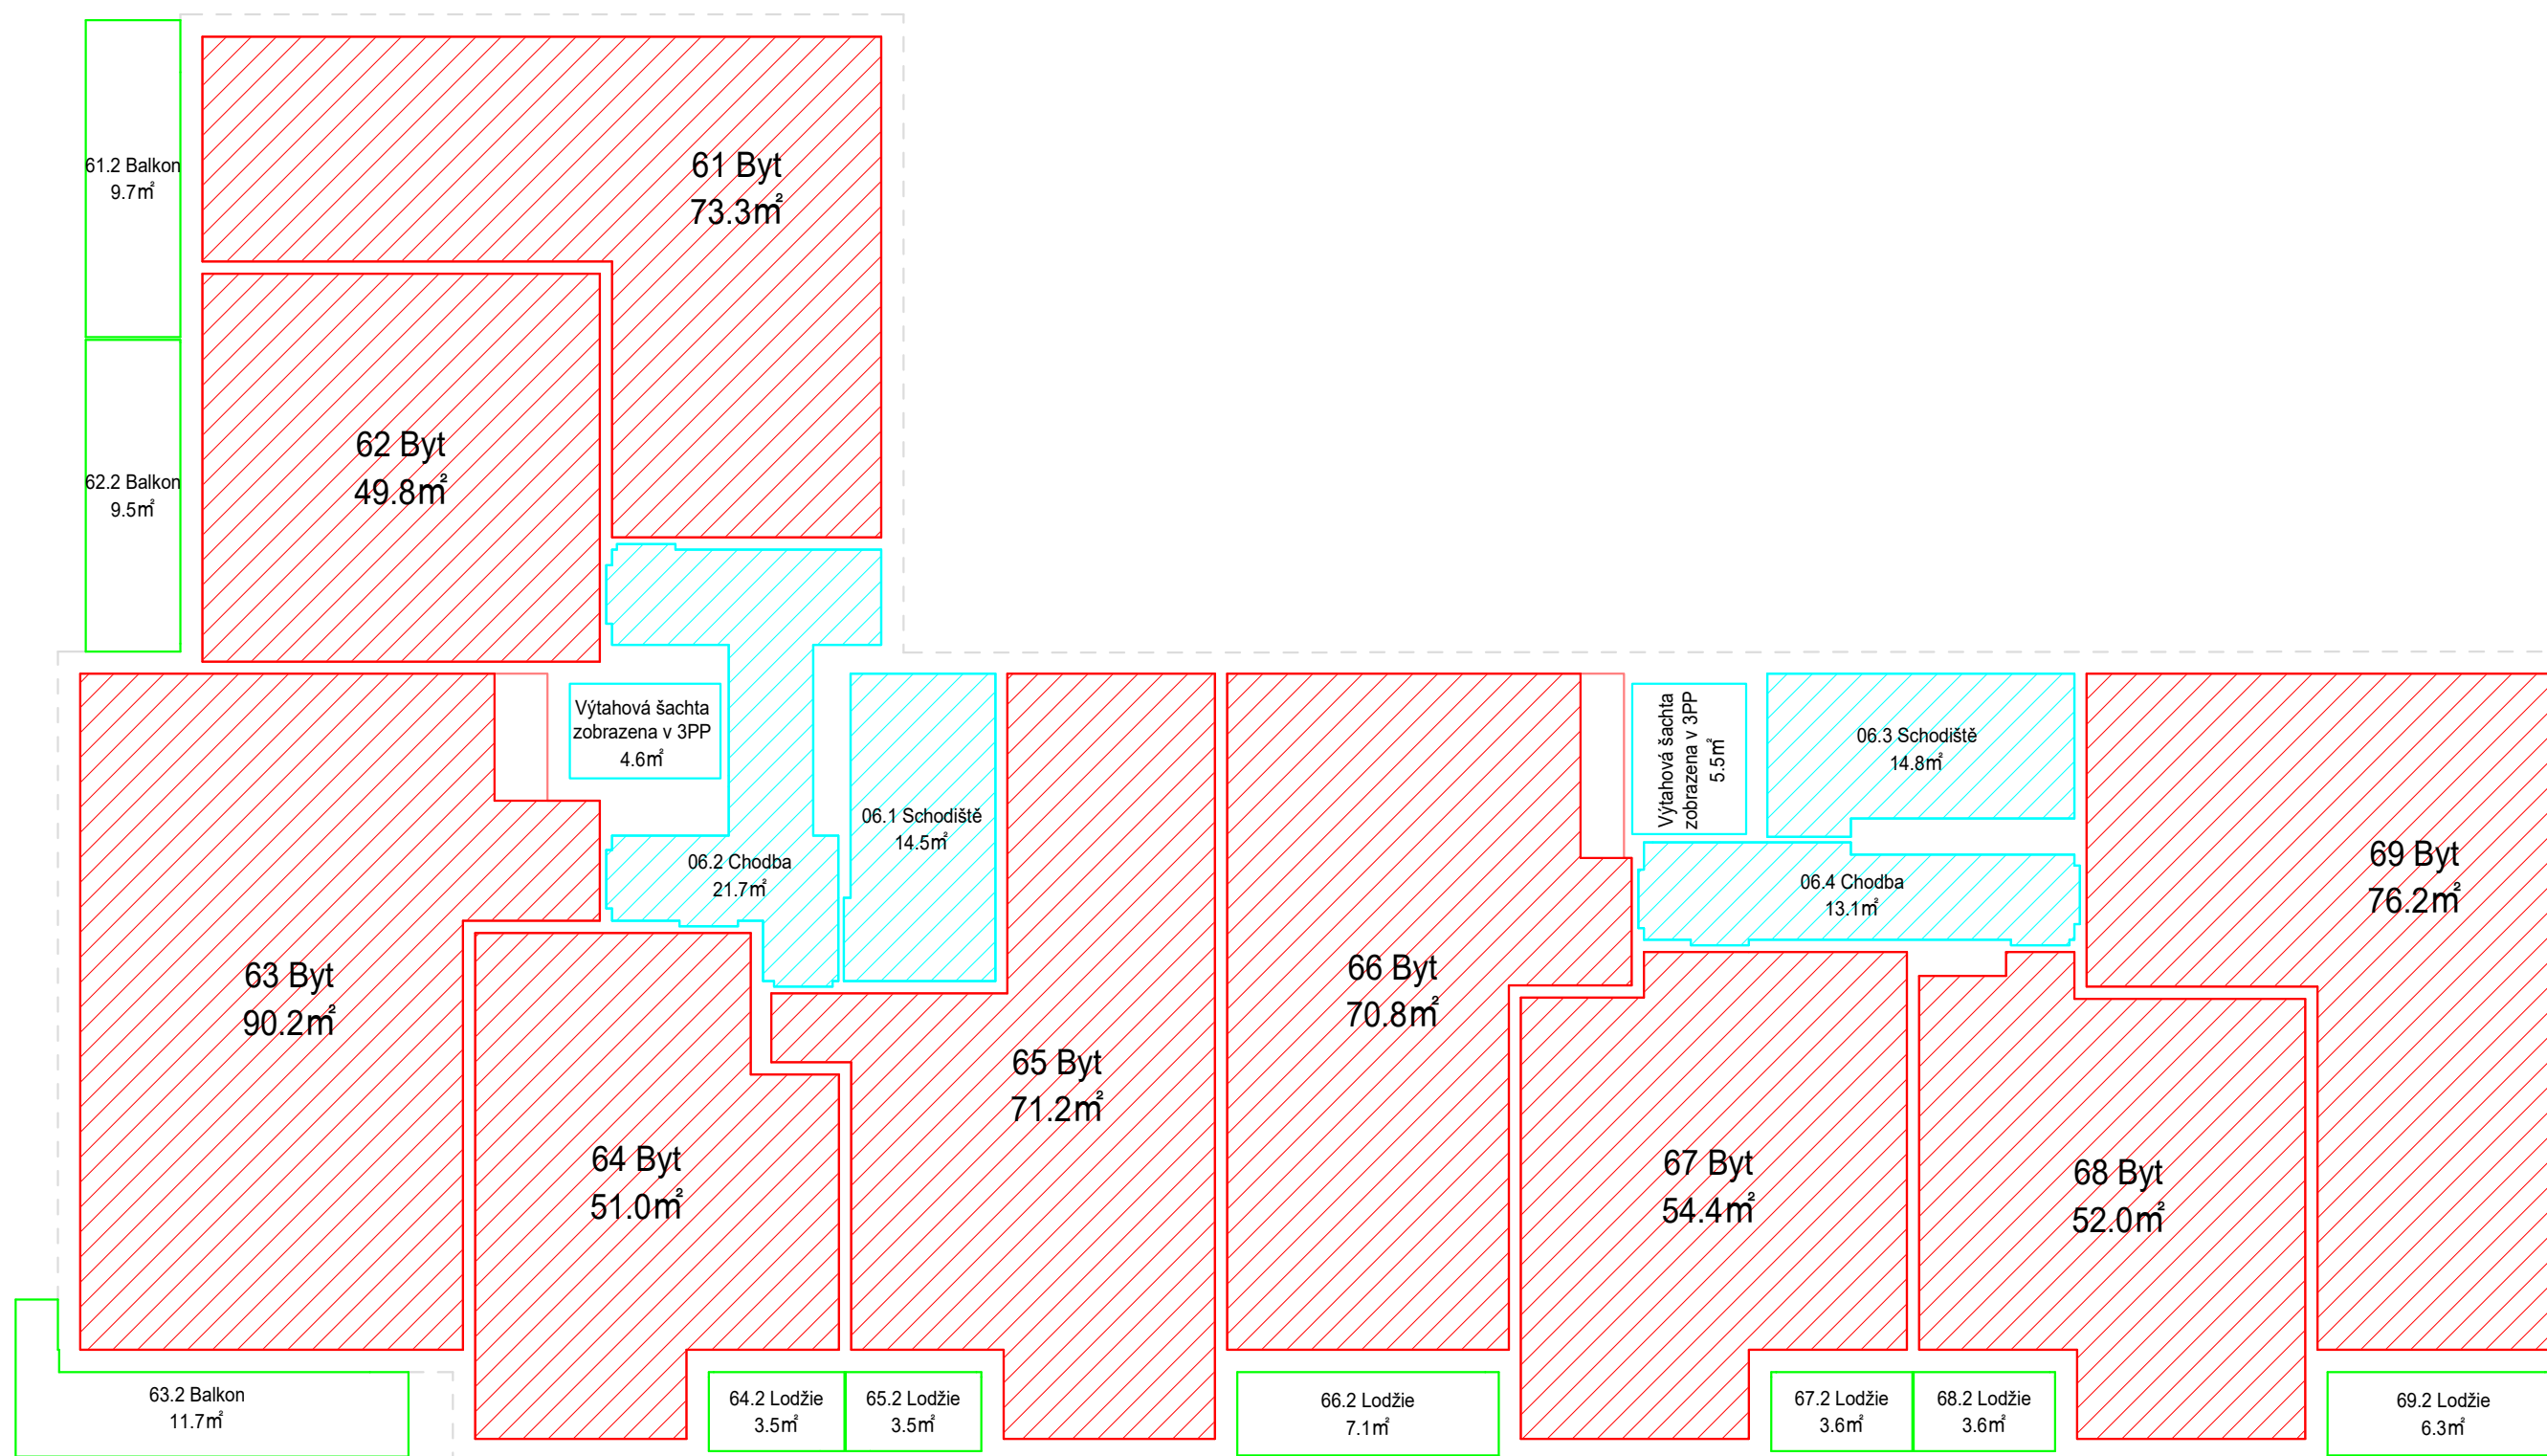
61.2 Balkon
9.7m²

61 Byt
73.3m²

62.2 Balkon
9.5m²

62 Byt
49.8m²

Výtahová šachta zobrazena v 3PP
4.6m²

06.1 Schodiště
14.5m²

06.2 Chodba
21.7m²

Výtahová šachta zobrazena v 3PP
5.5m²

06.3 Schodiště
14.8m²

06.4 Chodba
13.1m²

69 Byt
76.2m²

63 Byt
90.2m²

66 Byt
70.8m²

65 Byt
71.2m²

64 Byt
51.0m²

67 Byt
54.4m²

68 Byt
52.0m²

63.2 Balkon
11.7m²

64.2 Lodžie
3.5m²

65.2 Lodžie
3.5m²

66.2 Lodžie
7.1m²

67.2 Lodžie
3.6m²

68.2 Lodžie
3.6m²

69.2 Lodžie
6.3m²